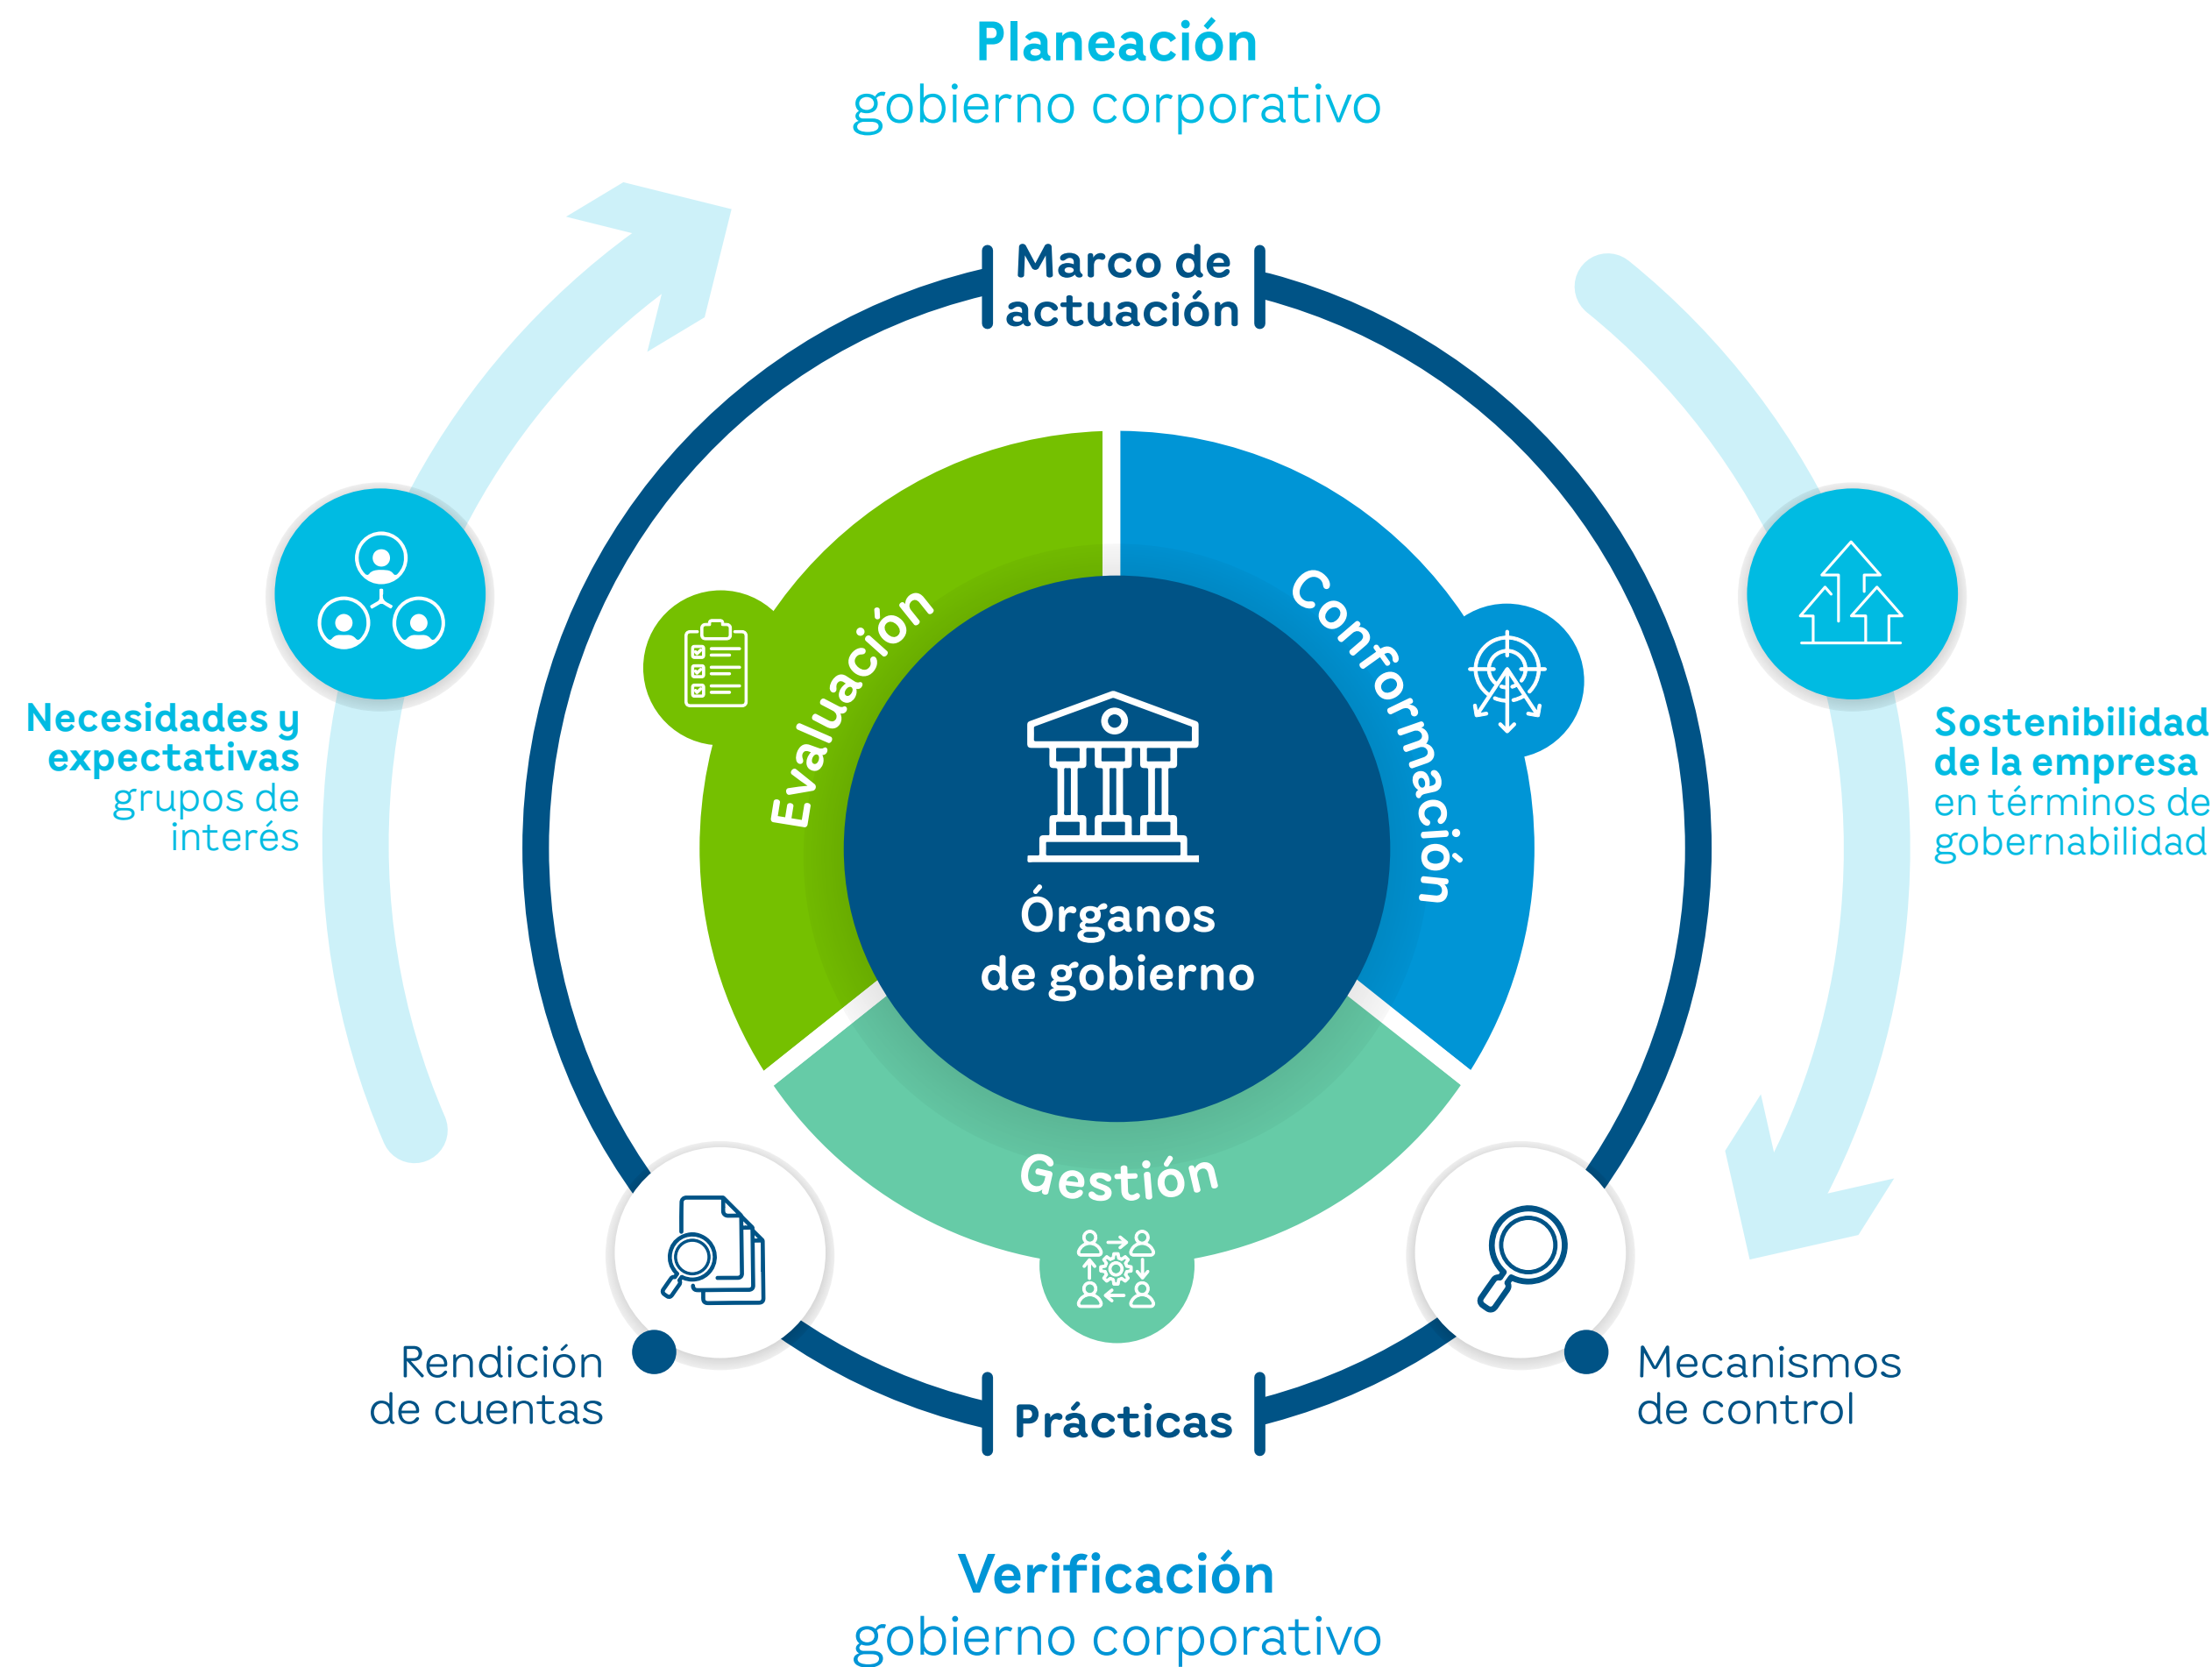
Planeación
gobierno corporativo

Marco de actuación

Necesidades y expectativas
grupos de interés

Evaluación

Conformación

Sostenibilidad de la empresa
en términos de gobernabilidad

Órganos de gobierno

Gestión

Rendición de cuentas

Prácticas

Mecanismos de control

Verificación
gobierno corporativo